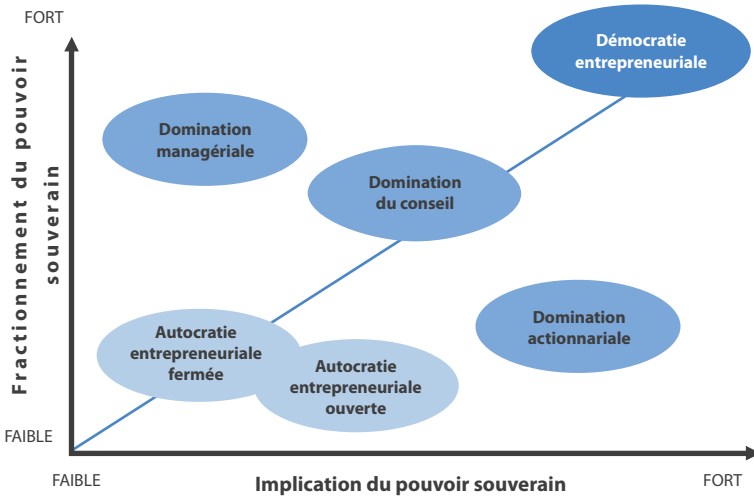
FORT

Fractionnement du pouvoir souverain

FAIBLE

Démocratie entrepreneuriale

Domination managériale

Domination du conseil

Domination actionnariale

Autocratie entrepreneuriale fermée

Autocratie entrepreneuriale ouverte

FAIBLE

Implication du pouvoir souverain

FORT